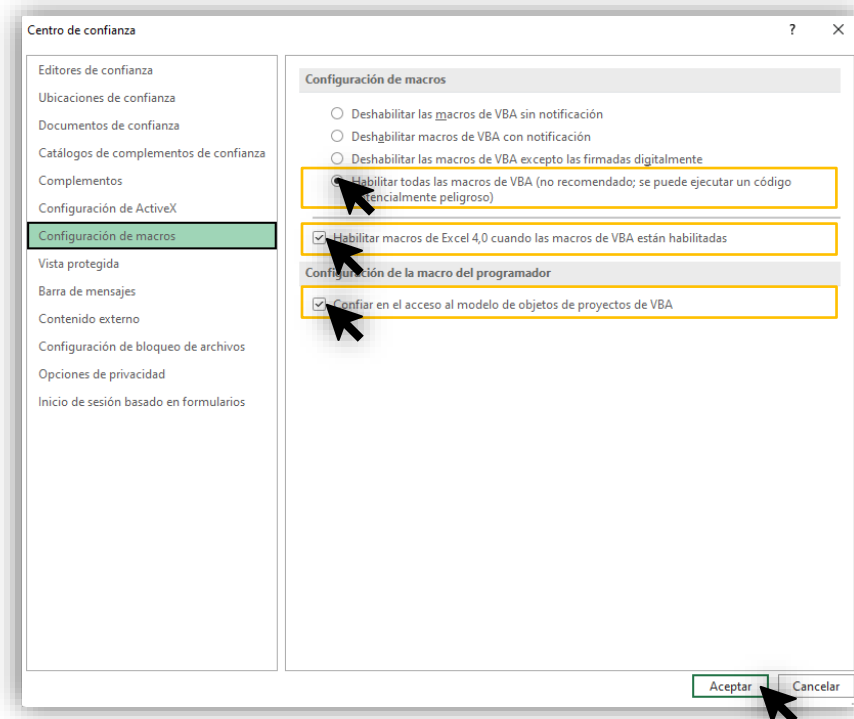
Centro de confianza

?

Editores de confianza
Ubicaciones de confianza
Documentos de confianza
Catálogos de complementos de confianza
Complementos
Configuración de ActiveX
Configuración de macros
Vista protegida
Barra de mensajes
Contenido externo
Configuración de bloqueo de archivos
Opciones de privacidad
Inicio de sesión basado en formularios

Configuración de macros

Deshabilitar las macros de VBA sin notificación
Deshabilitar macros de VBA con notificación
Deshabilitar las macros de VBA excepto las firmadas digitalmente
Habilitar todas las macros de VBA (no recomendado; se puede ejecutar un código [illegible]encialmente peligroso)

Habilitar macros de Excel 4,0 cuando las macros de VBA están habilitadas

Configur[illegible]ción de la macro del programador

Confiar en el acceso al modelo de objetos de proyectos de VBA

Aceptar
Cancelar